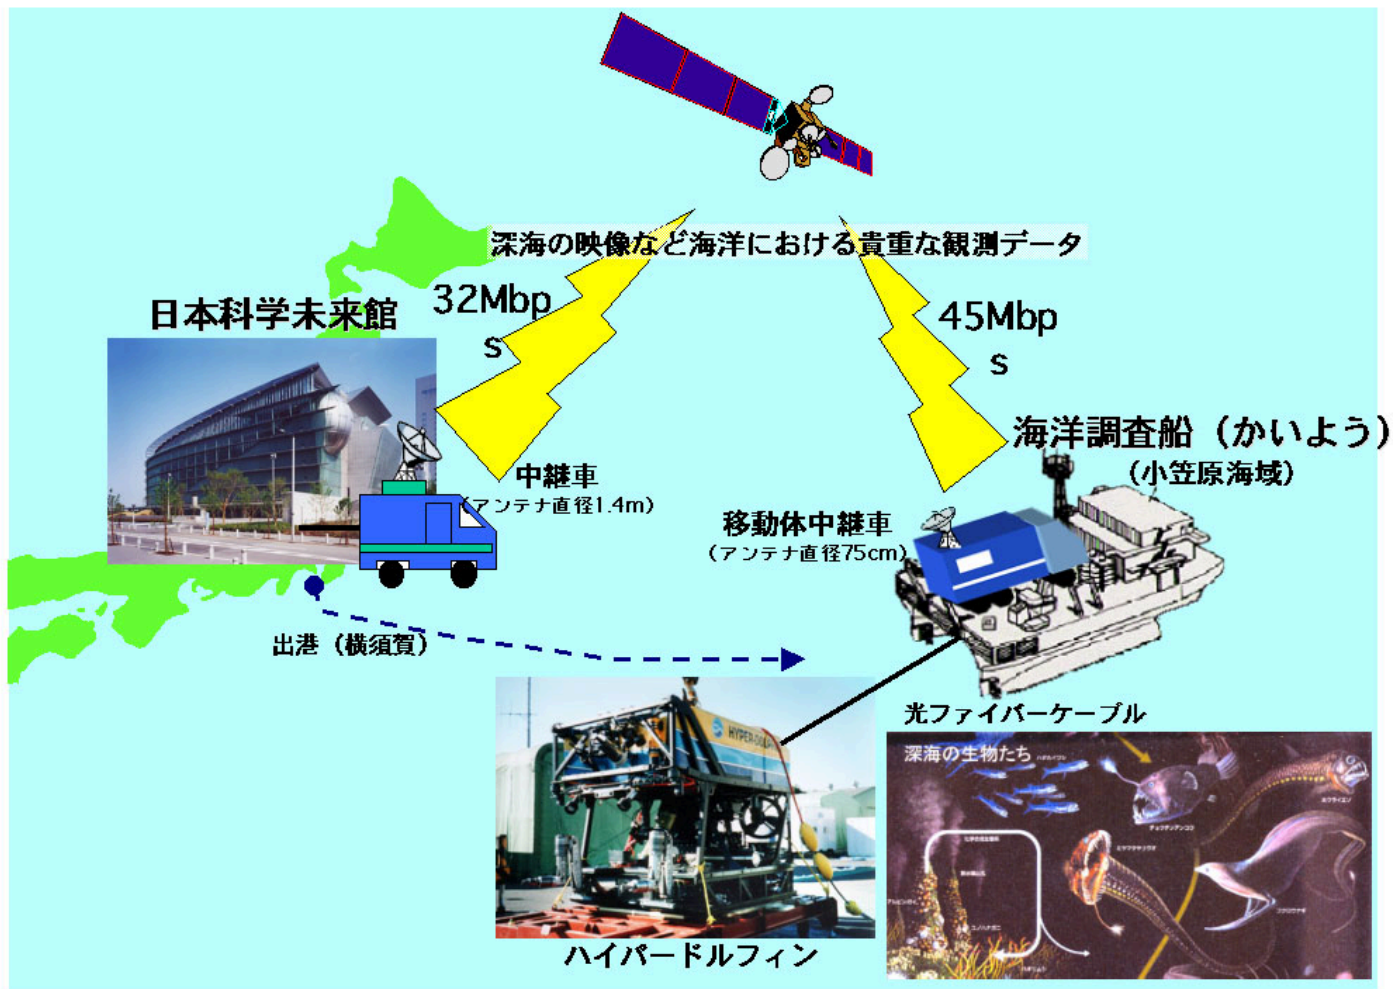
深海の映像など海洋における貴重な観測データ

日本科学未来館

32Mbps

45Mbps

海洋調査船（かいよう）
（小笠原海域）

中継車
（アンテナ直径1.4m）

移動体中継車
（アンテナ直径75cm）

出港（横須賀）

光ファイバーケーブル

HYPER-DOLPHIN

ハイパードルフィン

深海の生物たち